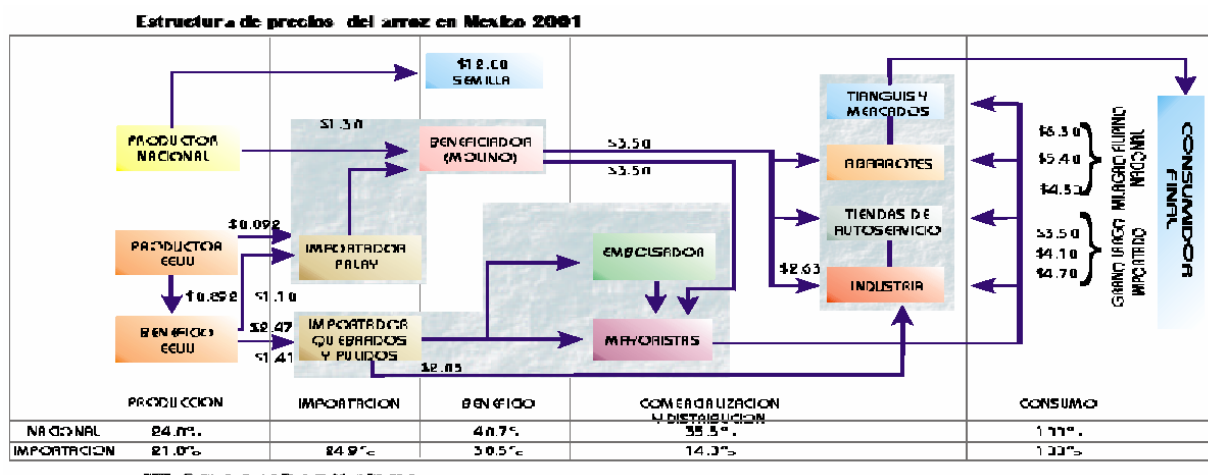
Estructura de precios del arroz en Mexico 2001

$12.00
SEMILLA

PRODUCTOR
NACIONAL

$1.30

BENEFICIADORA
(MOLINO)

$3.50
$3.50

TIANGUIS Y
MERCADOS

ABARROTES

TIENDAS DE
AUTOSERVICIO

INDUSTRIA

$6.30
$5.40
$4.50

MILAGRO FILIPINO
NACIONAL

$3.50
$4.10
$4.70

GRANO LARGO
IMPORTADO

CONSUMIDOR
FINAL

$0.092

PRODUCTOR
EEUU

IMPORTADOR
PALAY

ENVASADOR

$2.63

$0.852

$1.10

BENEFICIO
EEUU

$2.47

$1.41

IMPORTADOR
QUEBRADOS
Y PULIDOS

MAYORISTAS

$2.05

| | PRODUCCION | IMPORTACION | BENEFICIO | COMERCIALIZACION Y DISTRIBUCION | CONSUMO |
|---|---|---|---|---|---|
| NACIONAL | 24.0% | | 40.7% | 35.3% | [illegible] |
| IMPORTACION | 21.0% | 24.9% | 30.5% | 14.3% | 100% |

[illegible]